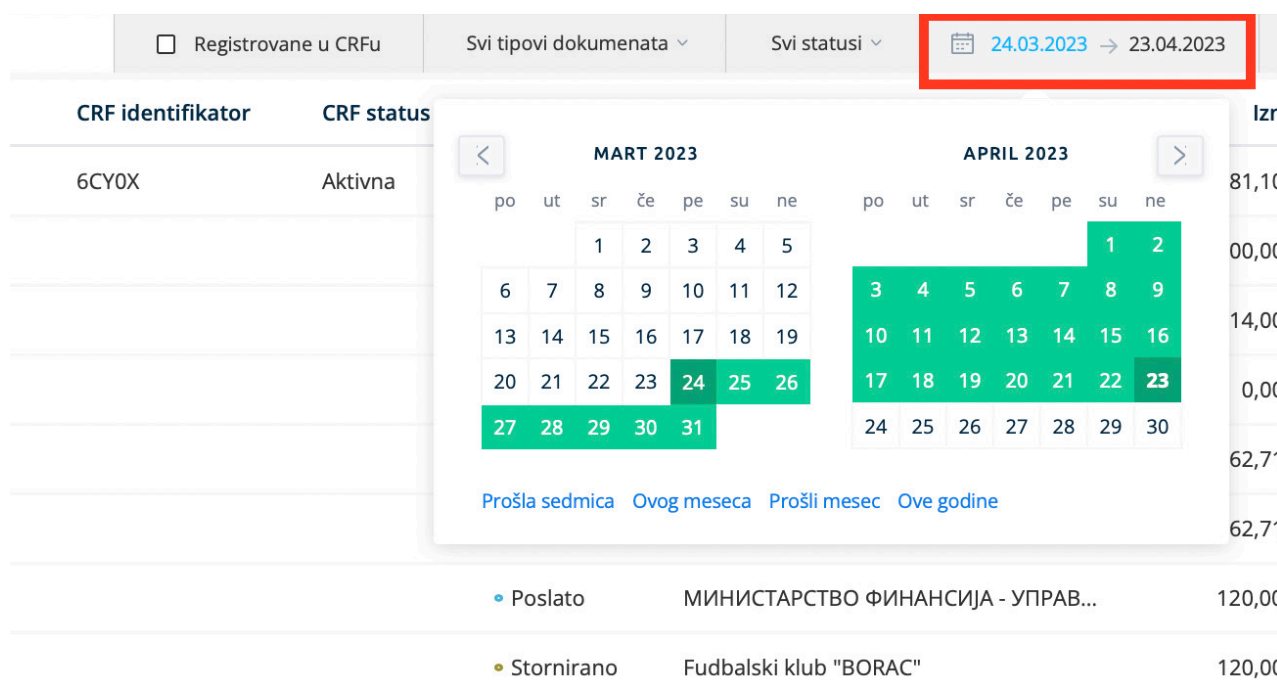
Registrovane u CRFu | Svi tipovi dokumenata | Svi statusi | 24.03.2023 → 23.04.2023

CRF identifikator | CRF status | Izn

6CY0X | Aktivna | 81,10

00,00

14,00

0,00

62,71

62,71

MART 2023

| po | ut | sr | če | pe | su | ne |
|---|---|---|---|---|---|---|
| | | 1 | 2 | 3 | 4 | 5 |
| 6 | 7 | 8 | 9 | 10 | 11 | 12 |
| 13 | 14 | 15 | 16 | 17 | 18 | 19 |
| 20 | 21 | 22 | 23 | 24 | 25 | 26 |
| 27 | 28 | 29 | 30 | 31 | | |

APRIL 2023

| po | ut | sr | če | pe | su | ne |
|---|---|---|---|---|---|---|
| | | | | | 1 | 2 |
| 3 | 4 | 5 | 6 | 7 | 8 | 9 |
| 10 | 11 | 12 | 13 | 14 | 15 | 16 |
| 17 | 18 | 19 | 20 | 21 | 22 | 23 |
| 24 | 25 | 26 | 27 | 28 | 29 | 30 |

Prošla sedmica Ovog meseca Prošli mesec Ove godine

Poslato МИНИСТАРСТВО ФИНАНСИЈА - УПРАВ... 120,00

Stornirano Fudbalski klub "BORAC" 120,00